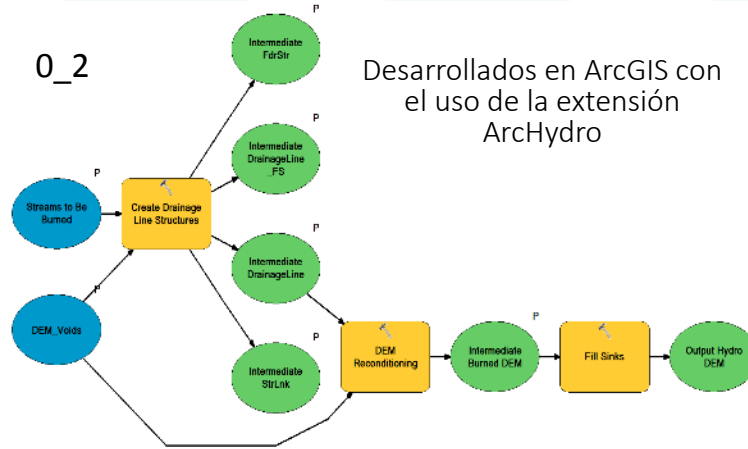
0_2

Desarrollados en ArcGIS con el uso de la extensión ArcHydro

Streams to Be Burned

P

DEM_Voids

P

Create Drainage Line Structures

Intermediate FdrStr

P

Intermediate DrainageLine _FS

P

Intermediate DrainageLine

P

Intermediate StrLnk

P

DEM Reconditioning

Intermediate Burned DEM

P

Fill Sinks

Output Hydro DEM